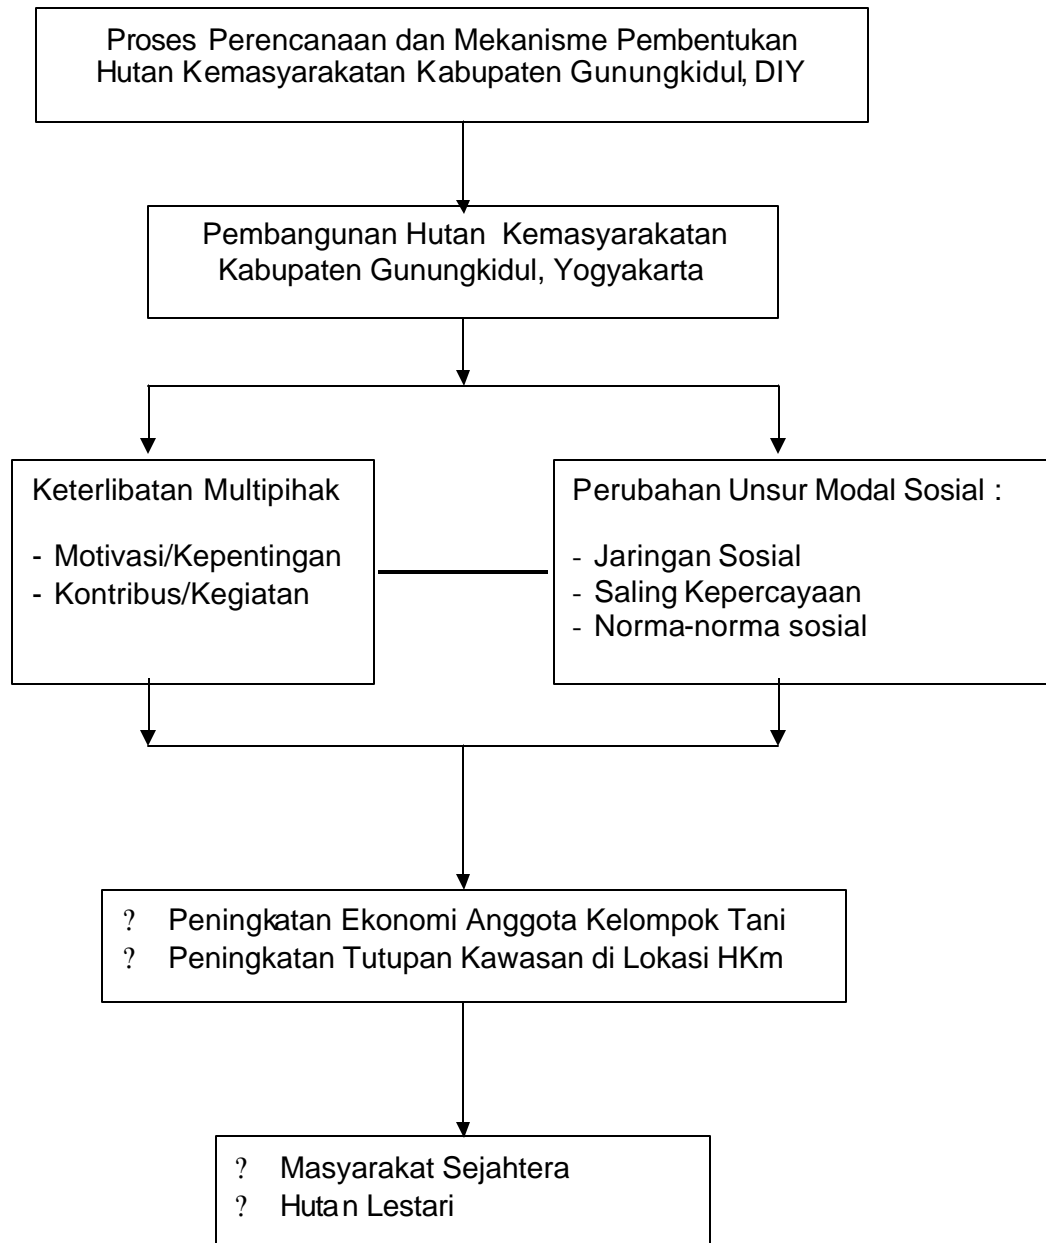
Proses Perencanaan dan Mekanisme Pembentukan Hutan Kemasyarakatan Kabupaten Gunungkidul, DIY

Pembangunan Hutan Kemasyarakatan Kabupaten Gunungkidul, Yogyakarta

Keterlibatan Multipihak

- Motivasi/Kepentingan
- Kontribus/Kegiatan

Perubahan Unsur Modal Sosial :

- Jaringan Sosial
- Saling Kepercayaan
- Norma-norma sosial

? Peningkatan Ekonomi Anggota Kelompok Tani
? Peningkatan Tutupan Kawasan di Lokasi HKm

? Masyarakat Sejahtera
? Hutan Lestari